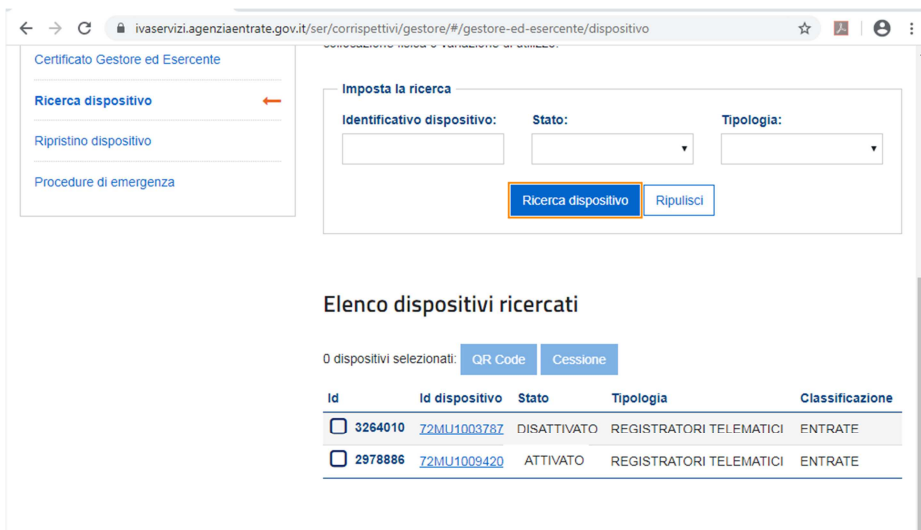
ivaservizi.agenziaentrate.gov.it/ser/corrispettivi/gestore/#/gestore-ed-esercente/dispositivo

Certificato Gestore ed Esercente

Ricerca dispositivo

Ripristino dispositivo

Procedure di emergenza

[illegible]

Imposta la ricerca

Identificativo dispositivo:

Stato:

Tipologia:

Ricerca dispositivo

Ripulisci

Elenco dispositivi ricercati

0 dispositivi selezionati:

QR Code

Cessione

| Id | Id dispositivo | Stato | Tipologia | Classificazione |
|---|---|---|---|---|
| 3264010 | 72MU1003787 | DISATTIVATO | REGISTRATORI TELEMATICI | ENTRATE |
| 2978886 | 72MU1009420 | ATTIVATO | REGISTRATORI TELEMATICI | ENTRATE |